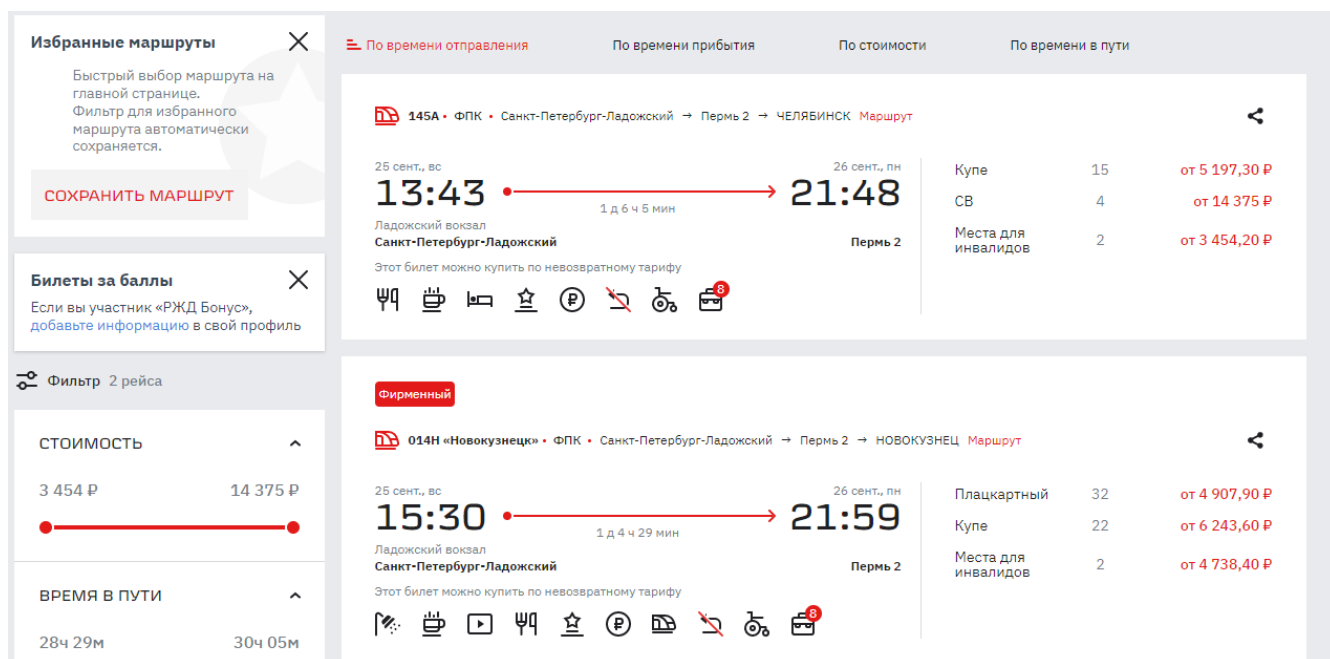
Избранные маршруты

Быстрый выбор маршрута на главной странице. Фильтр для избранного маршрута автоматически сохраняется.

СОХРАНИТЬ МАРШРУТ

Билеты за баллы

Если вы участник «РЖД Бонус», добавьте информацию в свой профиль

Фильтр 2 рейса

СТОИМОСТЬ

3 454 ₽ 14 375 ₽

ВРЕМЯ В ПУТИ

28ч 29м 30ч 05м

По времени отправления По времени прибытия По стоимости По времени в пути

145А • ФПК • Санкт-Петербург-Ладожский → Пермь 2 → ЧЕЛЯБИНСК Маршрут

25 сент., вс
13:43
1 д 6 ч 5 мин
26 сент., пн
21:48
Ладожский вокзал
Санкт-Петербург-Ладожский
Пермь 2
Этот билет можно купить по невозвратному тарифу
8

| Купе | 15 | от 5 197,30 ₽ |
|---|---|---|
| СВ | 4 | от 14 375 ₽ |
| Места для инвалидов | 2 | от 3 454,20 ₽ |

Фирменный

014Н «Новокузнецк» • ФПК • Санкт-Петербург-Ладожский → Пермь 2 → НОВОКУЗНЕЦ Маршрут

25 сент., вс
15:30
1 д 4 ч 29 мин
26 сент., пн
21:59
Ладожский вокзал
Санкт-Петербург-Ладожский
Пермь 2
Этот билет можно купить по невозвратному тарифу
8

| Плацкартный | 32 | от 4 907,90 ₽ |
|---|---|---|
| Купе | 22 | от 6 243,60 ₽ |
| Места для инвалидов | 2 | от 4 738,40 ₽ |